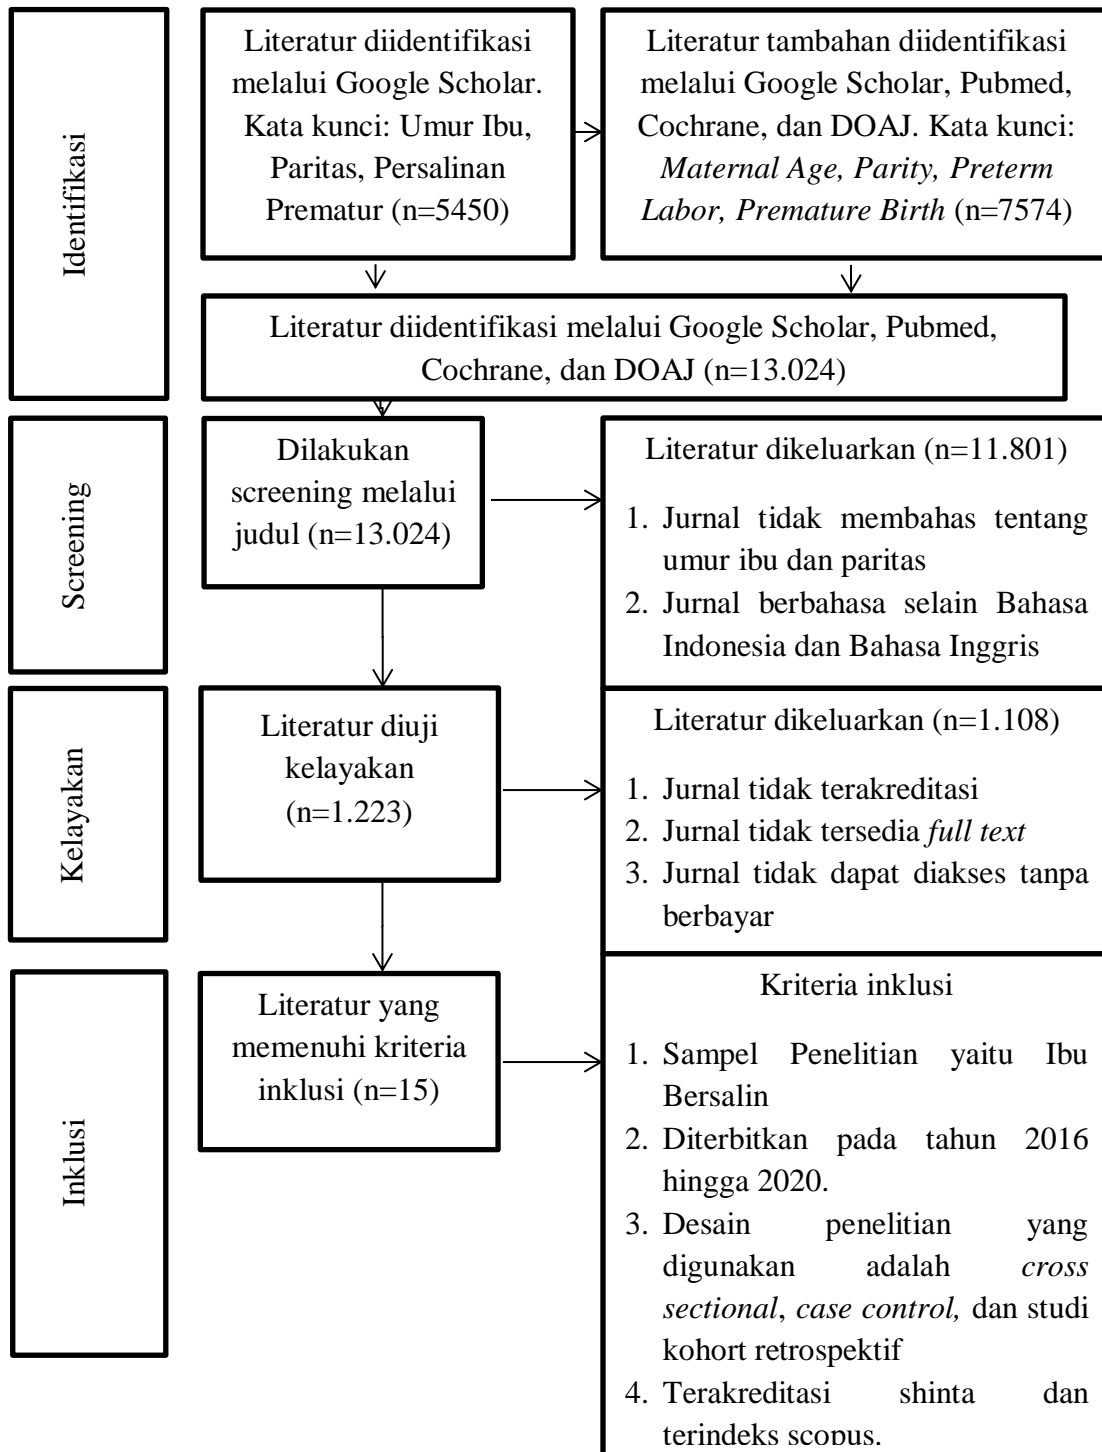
Identifikasi

Literatur diidentifikasi melalui Google Scholar. Kata kunci: Umur Ibu, Paritas, Persalinan Prematur (n=5450)

Literatur tambahan diidentifikasi melalui Google Scholar, Pubmed, Cochrane, dan DOAJ. Kata kunci: *Maternal Age, Parity, Preterm Labor, Premature Birth* (n=7574)

Literatur diidentifikasi melalui Google Scholar, Pubmed, Cochrane, dan DOAJ (n=13.024)

Screening

Dilakukan screening melalui judul (n=13.024)

Literatur dikeluarkan (n=11.801)

1. Jurnal tidak membahas tentang umur ibu dan paritas
2. Jurnal berbahasa selain Bahasa Indonesia dan Bahasa Inggris

Kelayakan

Literatur diuji kelayakan (n=1.223)

Literatur dikeluarkan (n=1.108)

1. Jurnal tidak terakreditasi
2. Jurnal tidak tersedia *full text*
3. Jurnal tidak dapat diakses tanpa berbayar

Inklusi

Literatur yang memenuhi kriteria inklusi (n=15)

Kriteria inklusi

1. Sampel Penelitian yaitu Ibu Bersalin
2. Diterbitkan pada tahun 2016 hingga 2020.
3. Desain penelitian yang digunakan adalah *cross sectional*, *case control,* dan studi kohort retrospektif
4. Terakreditasi shinta dan terindeks scopus.